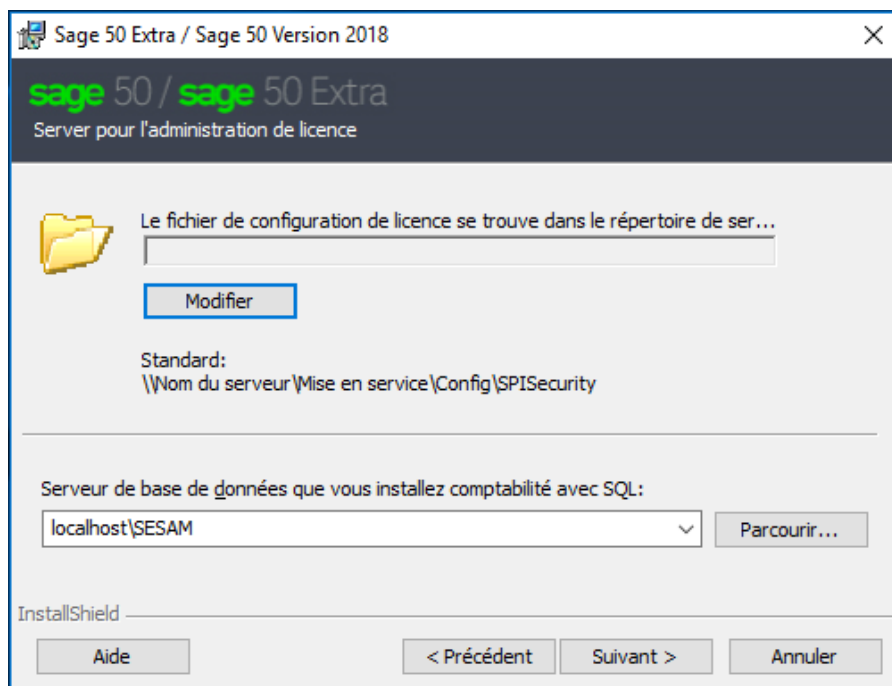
Sage 50 Extra / Sage 50 Version 2018

sage 50 / sage 50 Extra
Server pour l'administration de licence

Le fichier de configuration de licence se trouve dans le répertoire de ser...

Modifier

Standard:
\\Nom du serveur\Mise en service\Config\SPISecurity

Serveur de base de données que vous installez comptabilité avec SQL:

localhost\SESAM

Parcourir...

InstallShield

Aide

< Précédent

Suivant >

Annuler